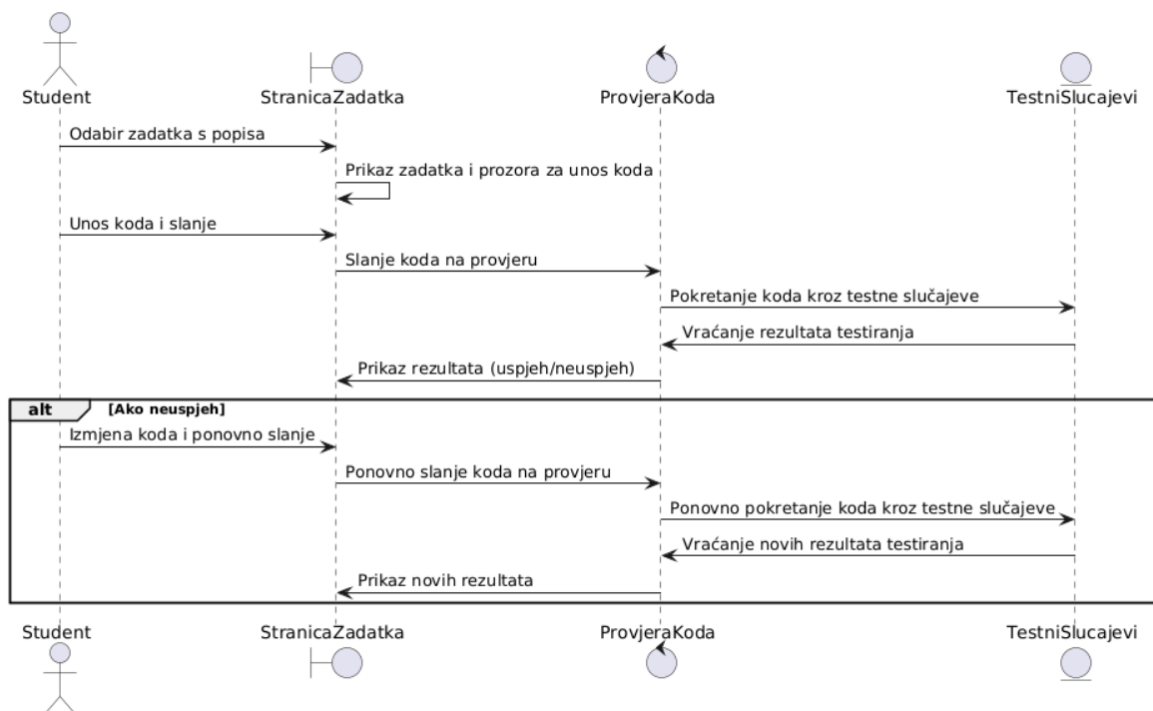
Student
StranicaZadatka
ProvjeraKoda
TestniSlucajevi

Odabir zadatka s popisa
Prikaz zadatka i prozora za unos koda
Unos koda i slanje
Slanje koda na provjeru
Pokretanje koda kroz testne slučajeve
Vraćanje rezultata testiranja
Prikaz rezultata (uspjeh/neuspjeh)

alt [Ako neuspjeh]
Izmjena koda i ponovno slanje
Ponovno slanje koda na provjeru
Ponovno pokretanje koda kroz testne slučajeve
Vraćanje novih rezultata testiranja
Prikaz novih rezultata

Student
StranicaZadatka
ProvjeraKoda
TestniSlucajevi